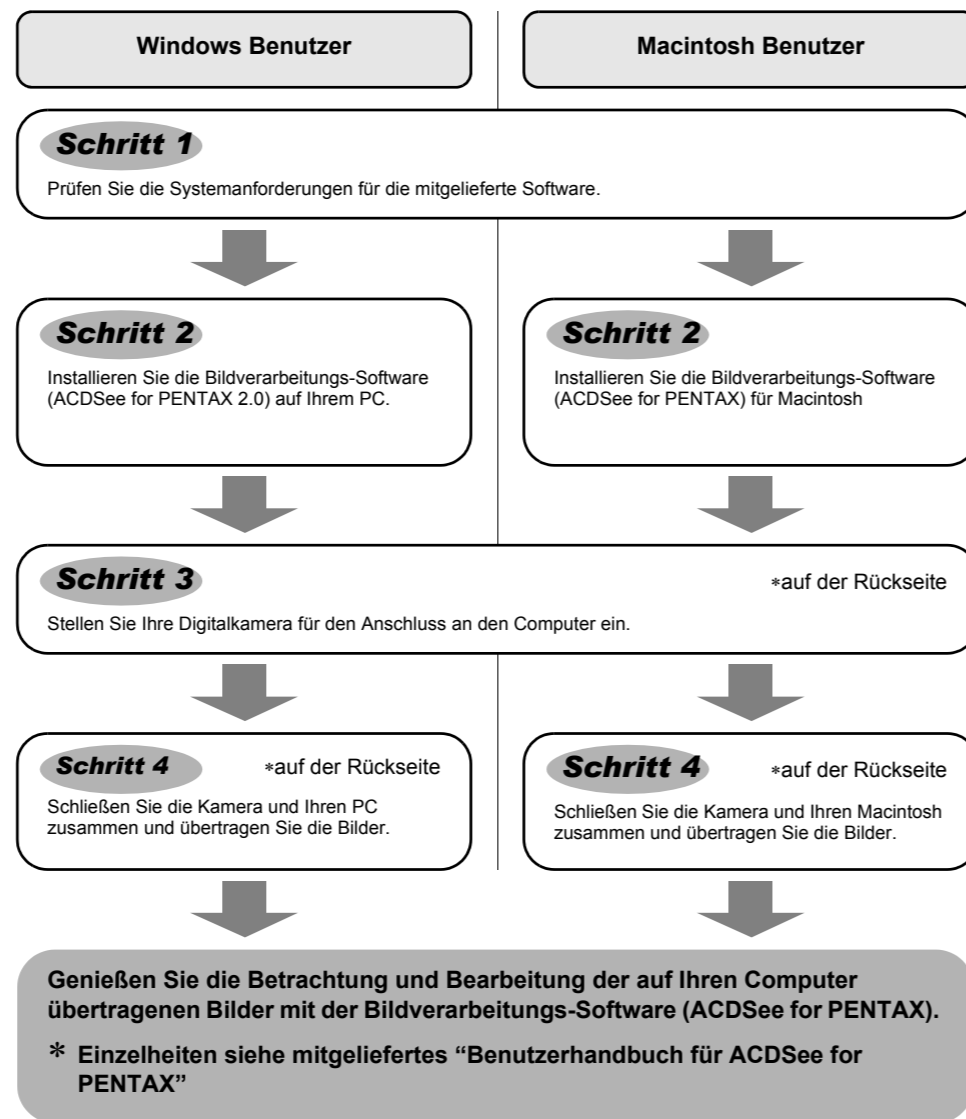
Windows Benutzer

Macintosh Benutzer

Schritt 1

Prüfen Sie die Systemanforderungen für die mitgelieferte Software.

Schritt 2

Installieren Sie die Bildverarbeitungs-Software (ACDSee for PENTAX 2.0) auf Ihrem PC.

Schritt 2

Installieren Sie die Bildverarbeitungs-Software (ACDSee for PENTAX) für Macintosh

Schritt 3

∗auf der Rückseite

Stellen Sie Ihre Digitalkamera für den Anschluss an den Computer ein.

Schritt 4

∗auf der Rückseite

Schließen Sie die Kamera und Ihren PC zusammen und übertragen Sie die Bilder.

Schritt 4

∗auf der Rückseite

Schließen Sie die Kamera und Ihren Macintosh zusammen und übertragen Sie die Bilder.

Genießen Sie die Betrachtung und Bearbeitung der auf Ihren Computer übertragenen Bilder mit der Bildverarbeitungs-Software (ACDSee for PENTAX).

∗ Einzelheiten siehe mitgeliefertes “Benutzerhandbuch für ACDSee for PENTAX”